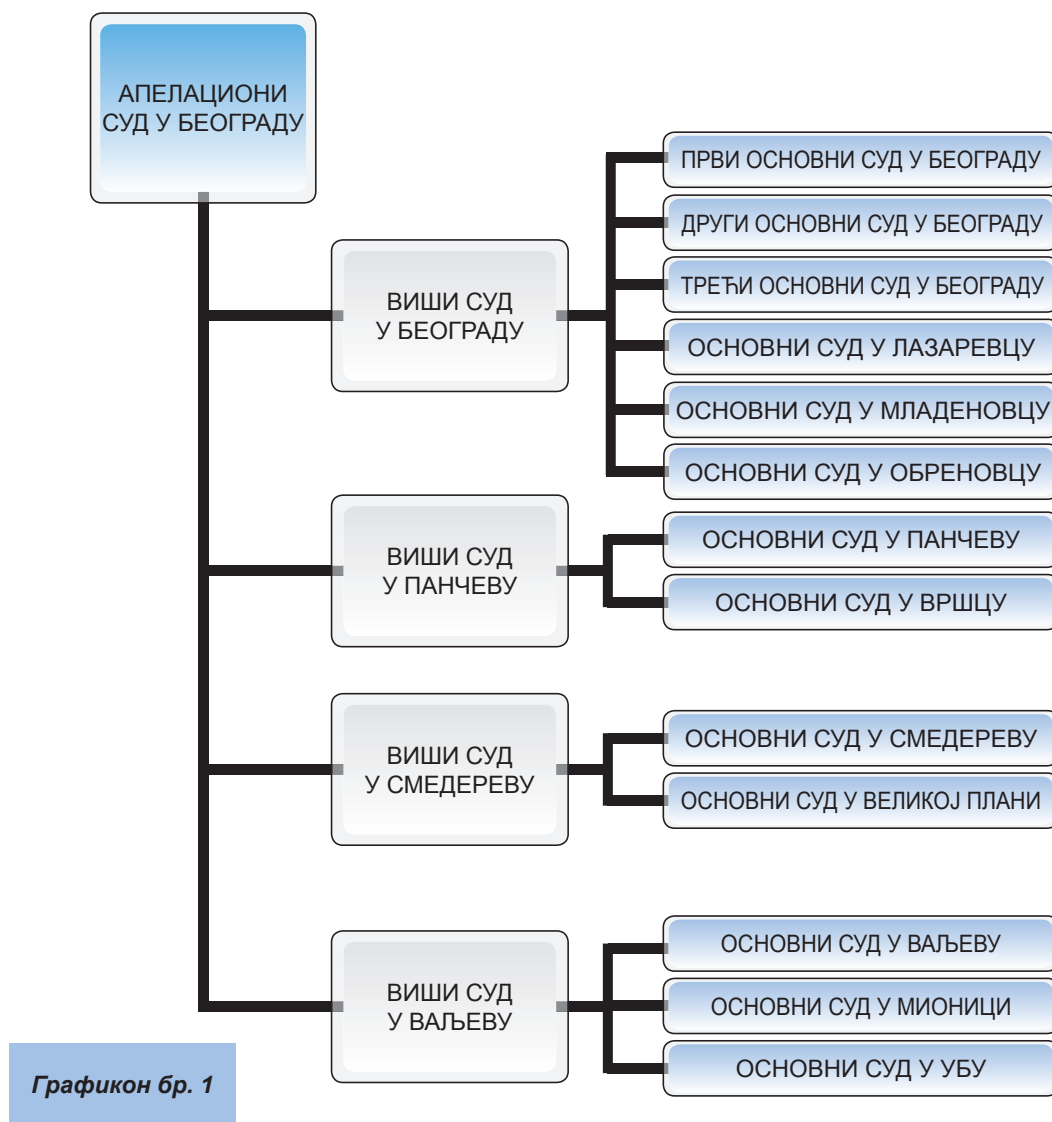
АПЕЛАЦИОНИ СУД У БЕОГРАДУ

ВИШИ СУД У БЕОГРАДУ

ПРВИ ОСНОВНИ СУД У БЕОГРАДУ

ДРУГИ ОСНОВНИ СУД У БЕОГРАДУ

ТРЕЋИ ОСНОВНИ СУД У БЕОГРАДУ

ОСНОВНИ СУД У ЛАЗАРЕВЦУ

ОСНОВНИ СУД У МЛАДЕНОВЦУ

ОСНОВНИ СУД У ОБРЕНОВЦУ

ВИШИ СУД У ПАНЧЕВУ

ОСНОВНИ СУД У ПАНЧЕВУ

ОСНОВНИ СУД У ВРШЦУ

ВИШИ СУД У СМЕДЕРЕВУ

ОСНОВНИ СУД У СМЕДЕРЕВУ

ОСНОВНИ СУД У ВЕЛИКОЈ ПЛАНИ

ВИШИ СУД У ВАЉЕВУ

ОСНОВНИ СУД У ВАЉЕВУ

ОСНОВНИ СУД У МИОНИЦИ

ОСНОВНИ СУД У УБУ

Графикон бр. 1